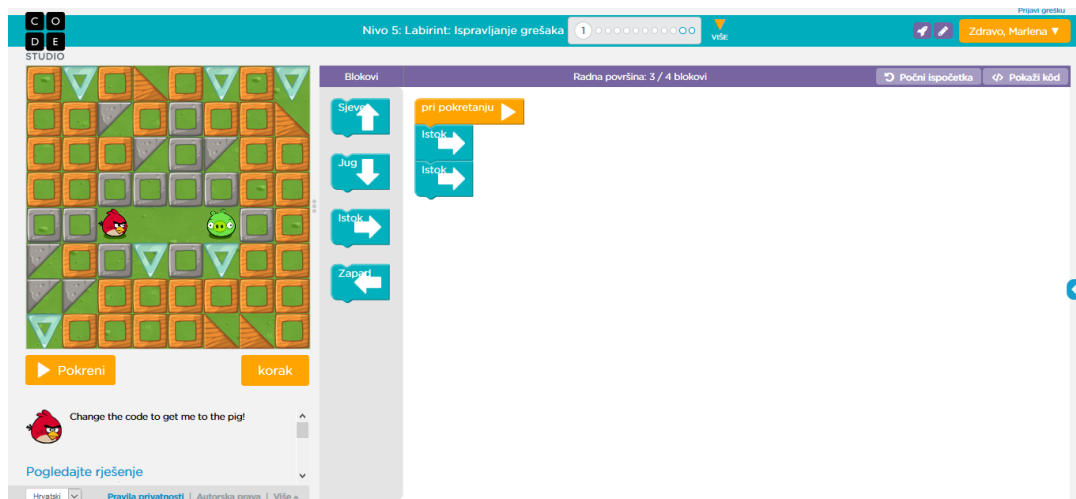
Prijavi grešku

C O D E STUDIO

Nivo 5: Labirint: Ispravljanje grešaka 1

VIŠE

Zdravo, Marlena ▼

Blokovi

Radna površina: 3 / 4 blokovi

Počni ispočetka

Pokaži kôd

Sjever

Jug

Istok

Zapad

pri pokretanju

Istok

Istok

Pokreni

korak

Change the code to get me to the pig!

Pogledajte rješenje

Hrvatski

Pravila privatnosti | Autorska prava | Više »